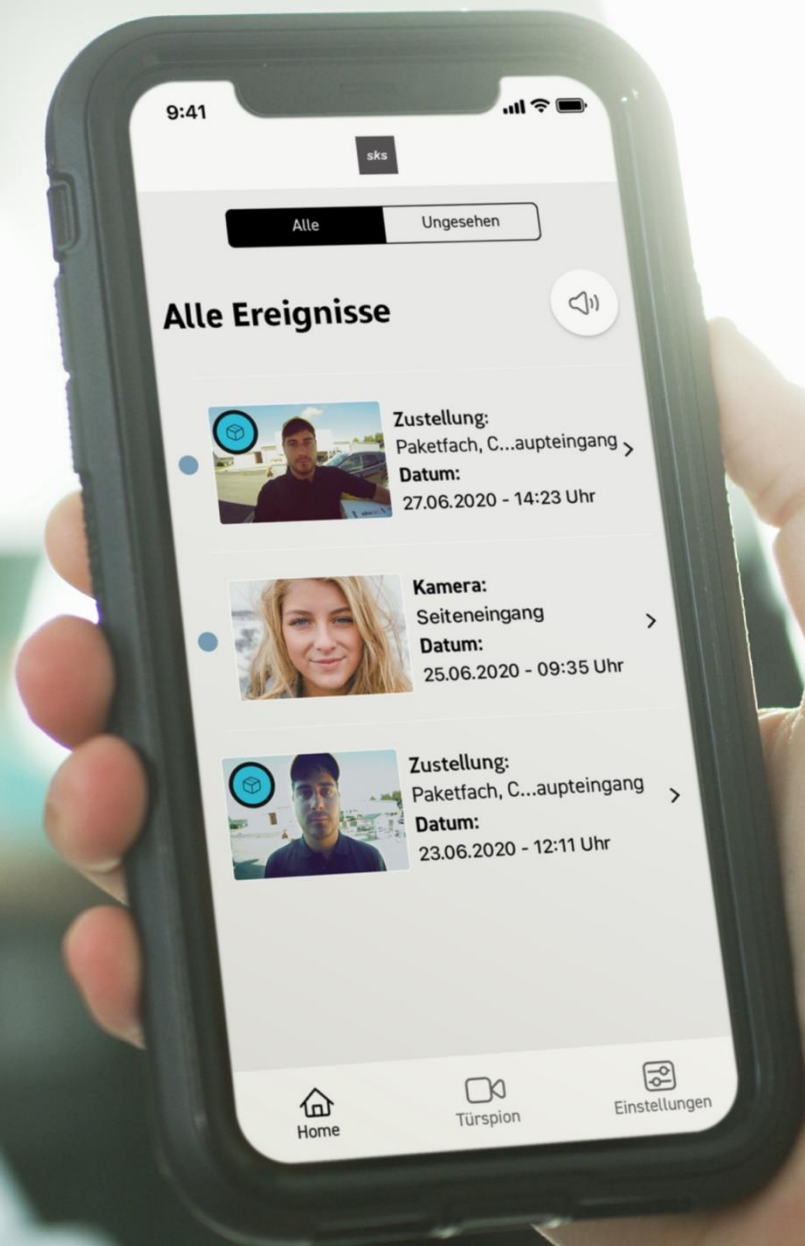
9:41

sks

Alle
Ungesehen

Alle Ereignisse

Zustellung:
Paketfach, C...aupteingang
Datum:
27.06.2020 - 14:23 Uhr

Kamera:
Seiteneingang
Datum:
25.06.2020 - 09:35 Uhr

Zustellung:
Paketfach, C...aupteingang
Datum:
23.06.2020 - 12:11 Uhr

Home
Türspion
Einstellungen